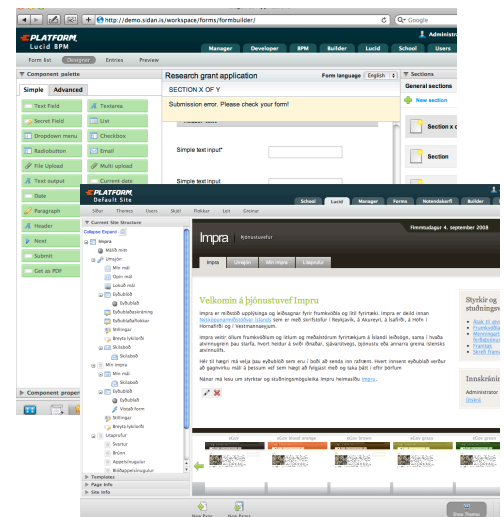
http://demo.sidan.is/workspace/forms/formbuilder/
Google

PLATFORM. Lucid BPM
Administr

Manager Developer BPM Builder Lucid School Users

Form list Designer Entries Preview

Component palette
Simple Advanced
Text Field
Textarea
Secret Field
List
Dropdown menu
Checkbox
Radiobutton
Email
File Upload
Multi upload
Text output
Current date
Date
Paragraph
Header
Next
Submit
Get as PDF
Component proper

Research grant application
Form language English
SECTION X OF Y
Submission error. Please check your form!
Simple text input*
Simple text input

Sections
General sections
New section
Section x c
Section

PLATFORM. Default Site
School Lucid Manager Forms Notendakerfi Builder Users
Síður Themes Users Skjöl Flokkar Leit Greinar
Current Site Structure
Collapse Expand
Impra
Mitt mál
Um okkur
Mín mál
Opin mál
Lokuð mál
Eyðublöð
Eyðublöð
Eyðublaðaskráning
Eyðublaðaflokkar
Stillingar
Breyta lykilorði
Skilaboð
Skilaboð
Mín impra
Mín mál
Vistaboð
Eyðublöð
Eyðublöð
Vistað form
Stillingar
Breyta lykilorði
Lítsprufur
Skertur
Brúnn
Appelsínugulur
Blöðappelsínugulur
Templates
Page Info
Site Info

Impra
Þjónustuvefur
Fimmtudagur 4. september 2008
Impra Lausnir Mín impra Lítsprufur

Velkomin á þjónustuvef Impru

Impra er miðstöð upplýsinga og leiðsagnar fyrir frumkvöðla og lítil fyrirtæki. Impra er deild innan Nýsköpunarmiðstöðvar Íslands sem er með skrifstofur í Reykjavík, á Akureyri, á Ísafirði, á Höfn í Hornafirði og í Vestmannaeyjum.

Impra veitir öllum frumkvöðlum og litlum og meðalstórum fyrirtækjum á Íslandi leiðsögn, sama í hvaða atvinnugrein þau starfa, hvort heldur á sviði iðnaðar, sjávarútvegs, þjónustu eða annarra greina atvinnulífs.

Hér til hægri má velja þau eyðublöð sem eru í boði að senda inn rafrænt. Hvert innsent eyðublað verður að gagnverku mál á þessum vef sem hægt að fylgjast með og sjá þátt í eftir þörfum

Nánar má lesa um styrktar og stuðningsmöguleika Impru heimasíðu Impru.

Styrkir og stuðningsv

Innskránir
Administrator
Útskrá

eGov eGov brown eGov orange eGov green eGov lime

New Page New Folder Show Themes